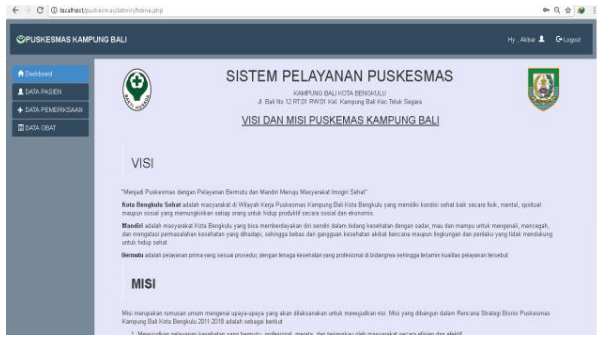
localhost/puskesmas/admin/home.php

PUSKESMAS KAMPUNG BALI

Hy , Akbar  Logout

Dashboard
DATA PASIEN
DATA PEMERIKSAAN
DATA OBAT

SISTEM PELAYANAN PUSKESMAS

KAMPUNG BALI KOTA BENGKULU
Jl. Bali No 12 RT.01 RW.01 Kel. Kampung Bali Kec. Teluk Segara

VISI DAN MISI PUSKESMAS KAMPUNG BALI

VISI

"Menjadi Puskesmas dengan Pelayanan Bermutu dan Mandiri Menuju Masyarakat Imogiri Sehat"

Kota Bengkulu Sehat adalah masyarakat di Wilayah Kerja Puskesmas Kampung Bali Kota Bengkulu yang memiliki kondisi sehat baik secara fisik, mental, spiritual maupun sosial yang memungkinkan setiap orang untuk hidup produktif secara sosial dan ekonomis.

Mandiri adalah masyarakat Kota Bengkulu yang bisa memberdayakan diri sendiri dalam bidang kesehatan dengan sadar, mau dan mampu untuk mengenali, mencegah, dan mengatasi permasalahan kesehatan yang dihadapi, sehingga bebas dari gangguan kesehatan akibat bencana maupun lingkungan dan perilaku yang tidak mendukung untuk hidup sehat.

Bermutu adalah pelayanan prima yang sesuai prosedur, dengan tenaga kesehatan yang profesional di bidangnya sehingga tercapai kualitas pelayanan tersebut

MISI

Misi merupakan rumusan umum mengenai upaya-upaya yang akan dilaksanakan untuk mewujudkan visi. Misi yang dibangun dalam Rencana Strategi Bisnis Puskesmas Kampung Bali Kota Bengkulu 2011-2018 adalah sebagai berikut

1. Mewujudkan pelayanan kesehatan yang bermutu, profesional, merata, dan terjangkau oleh masyarakat secara efisien dan efektif